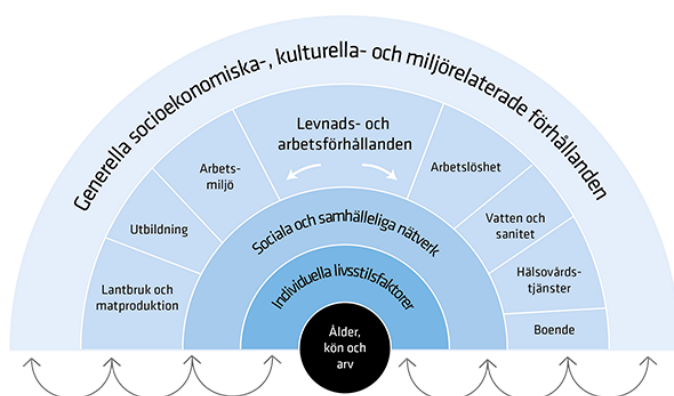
Generella socioekonomiska-, kulturella- och miljörelaterade förhållanden

Levnads- och arbetsförhållanden

Arbetsmiljö

Utbildning

Lantbruk och matproduktion

Arbetslöshet

Vatten och sanitet

Hälsovårdstjänster

Boende

Sociala och samhälleliga nätverk

Individuella livsstilsfaktorer

Ålder, kön och arv